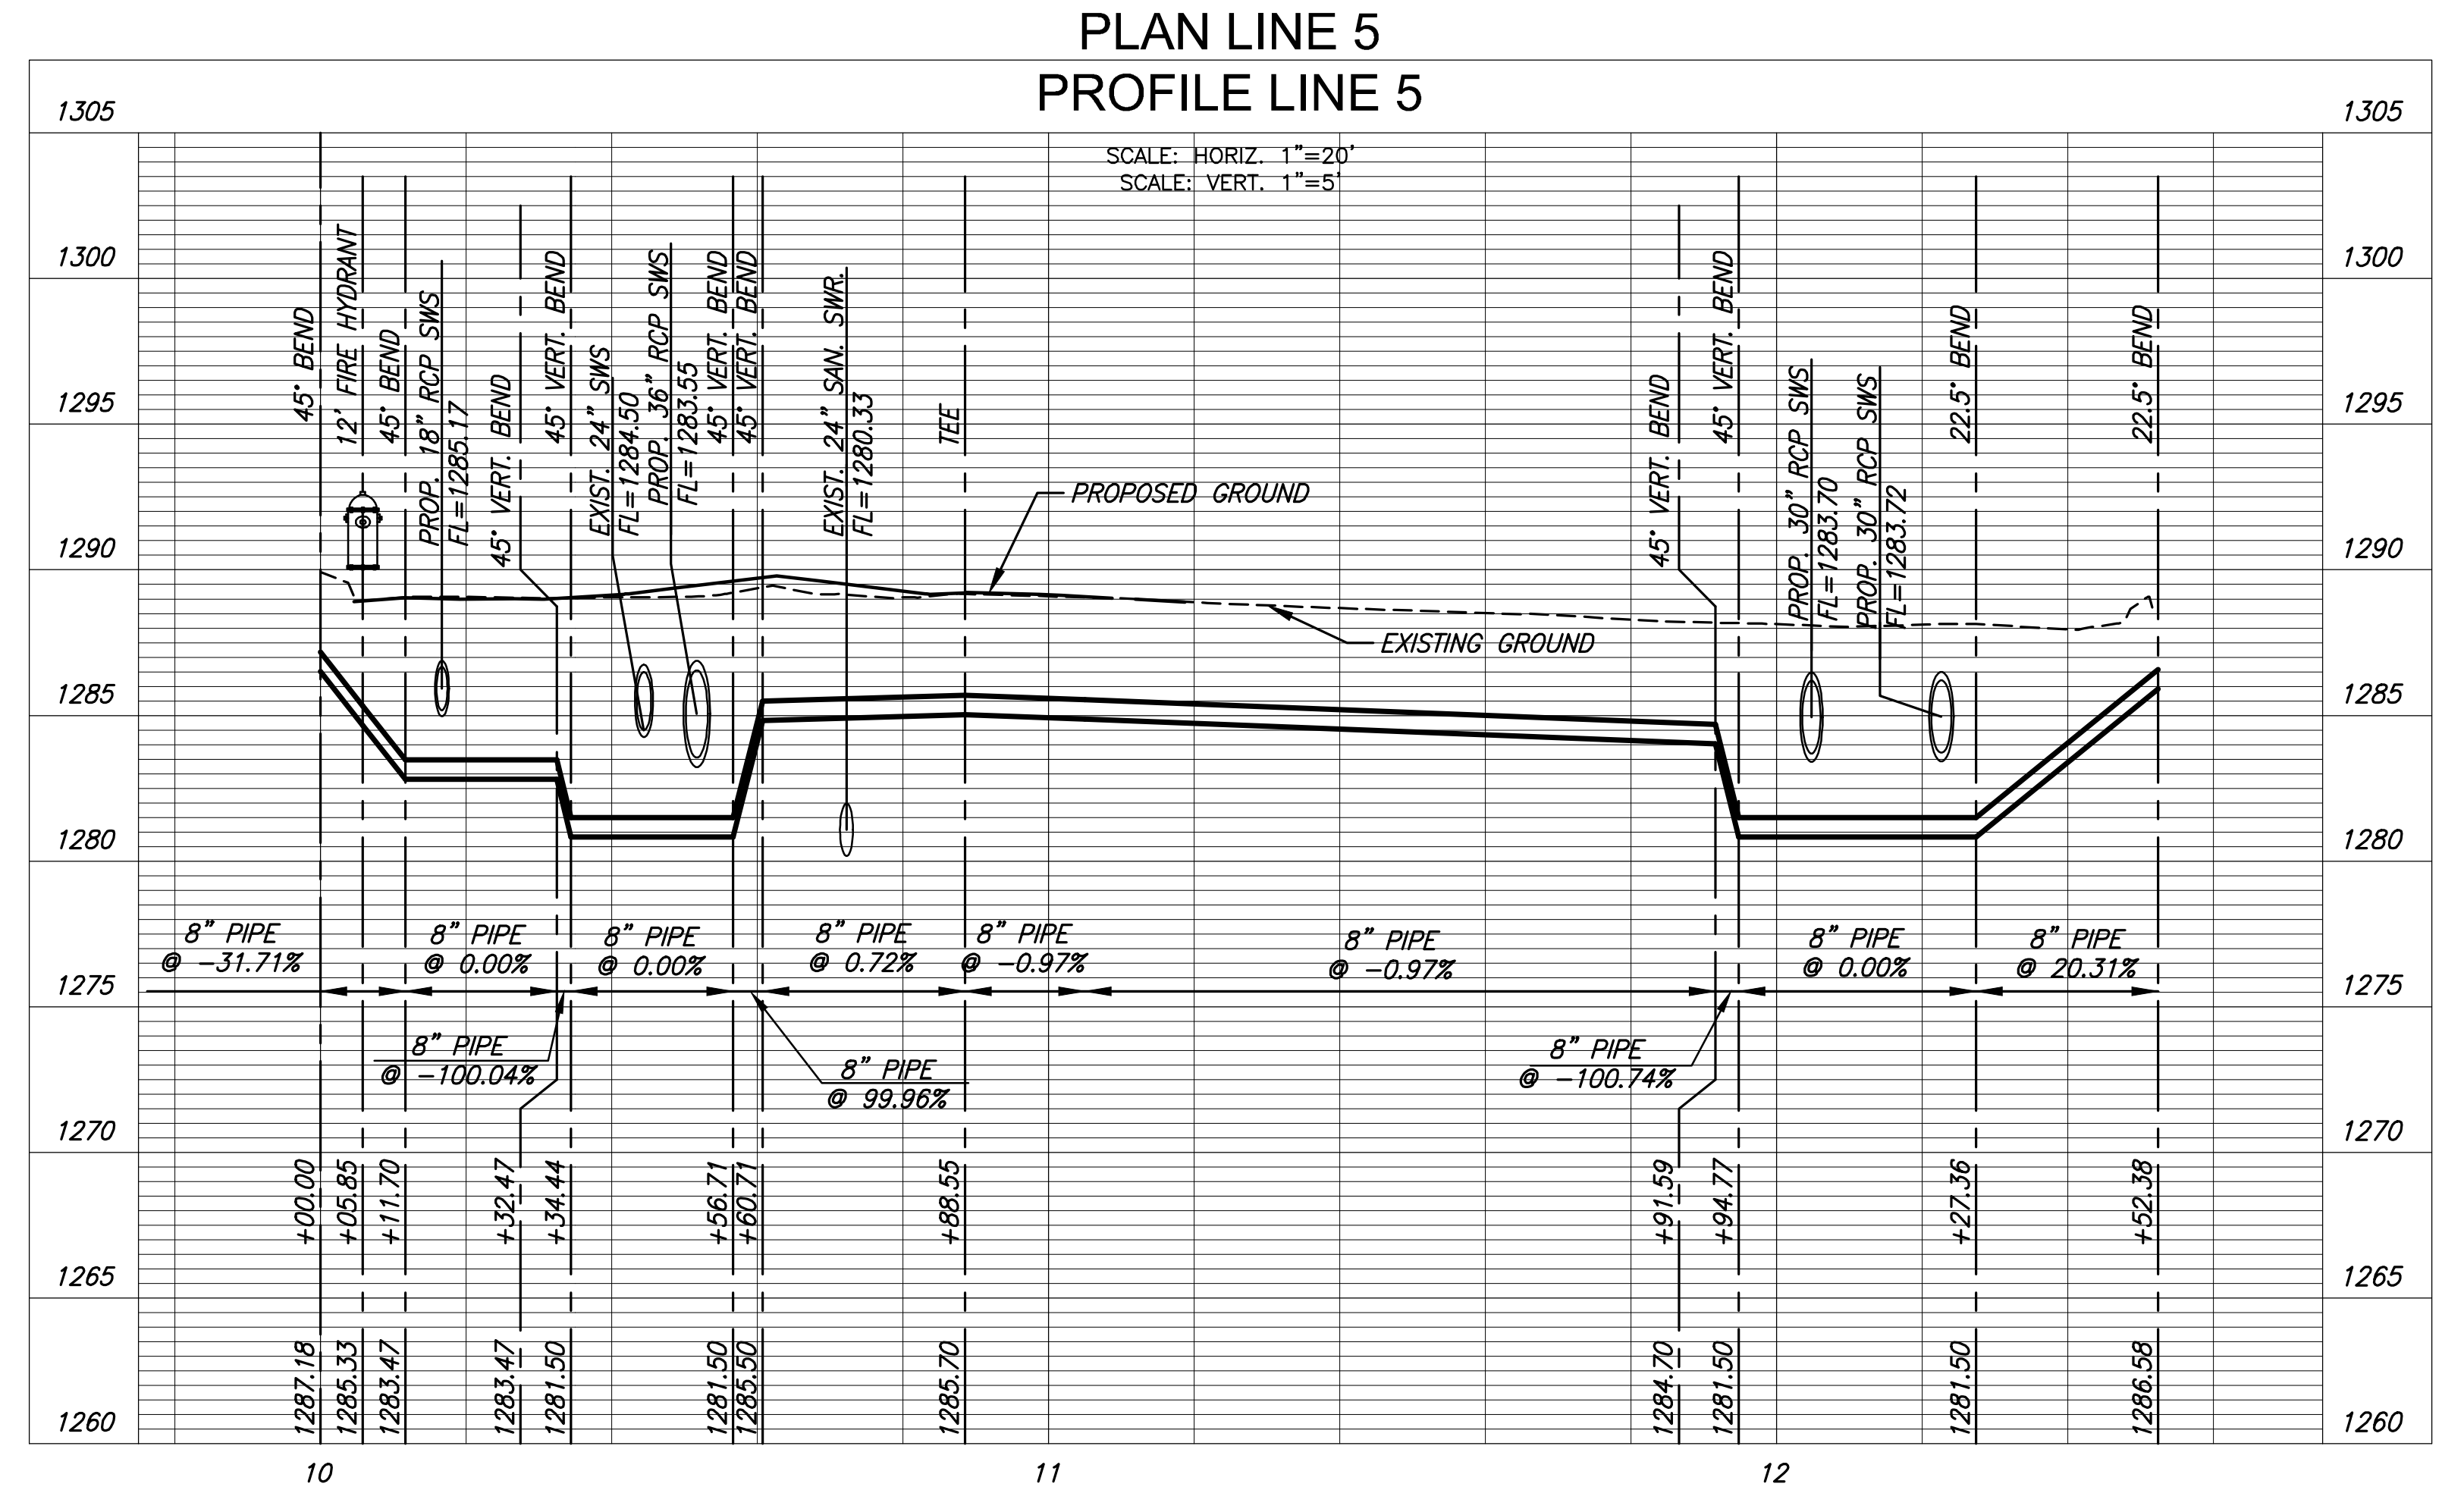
PLAN LINE 5
PROFILE LINE 5

SCALE: HORIZ. 1"=20'
SCALE: VERT. 1"=5'

1305 1300 1295 1290 1285 1280 1275 1270 1265 1260

45° BEND
12' FIRE HYDRANT
45° BEND
PROP. 18" RCP SWS
FL=1285.17
45° VERT. BEND
45° VERT. BEND
EXIST. 24" SWS
FL=1284.50
PROP. 36" RCP SWS
FL=1283.55
45° VERT. BEND
45° VERT. BEND
EXIST. 24" SAN. SWR.
FL=1280.33
TEE
PROPOSED GROUND
EXISTING GROUND
45° VERT. BEND
45° VERT. BEND
PROP. 30" RCP SWS
FL=1283.70
PROP. 30" RCP SWS
FL=1283.72
22.5° BEND
22.5° BEND

8" PIPE @ -31.71%
8" PIPE @ 0.00%
8" PIPE @ 0.00%
8" PIPE @ 0.72%
8" PIPE @ -0.97%
8" PIPE @ -0.97%
8" PIPE @ 0.00%
8" PIPE @ 20.31%
8" PIPE @ -100.04%
8" PIPE @ 99.96%
8" PIPE @ -100.74%

+00.00 +05.85 +11.70 +32.47 +34.44 +56.71 +60.71 +88.55 +91.59 +94.77 +27.36 +52.38

1287.18 1285.33 1283.47 1283.47 1281.50 1281.50 1285.50 1285.70 1284.70 1281.50 1281.50 1286.58

10 11 12

1305 1300 1295 1290 1285 1280 1275 1270 1265 1260